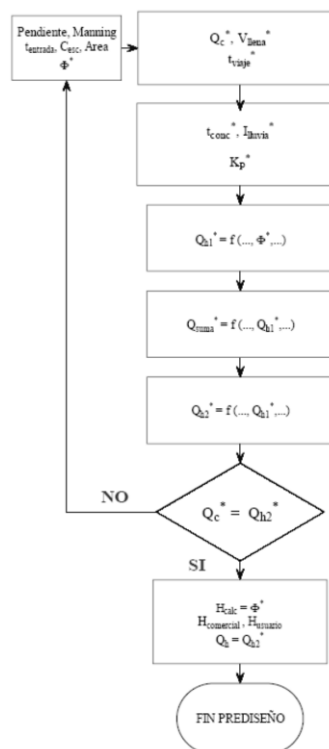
Pendiente, Manning
$t_{entrada}$, $C_{esc}$, Area
$\Phi^*$

$Q_c^*$, $V_{llena}^*$
$t_{viaje}^*$

$t_{conc}^*$, $I_{lluvia}^*$
$K_p^*$

$Q_{h1}^* = f(..., \Phi^*,...)$

$Q_{suma}^* = f(..., Q_{h1}^*,...)$

$Q_{h2}^* = f(..., Q_{h1}^*,...)$

NO

$Q_c^* = Q_{h2}^*$

SI

$H_{calc} = \Phi^*$
$H_{comercial}$, $H_{usuario}$
$Q_h = Q_{h2}^*$

FIN PREDISEÑO